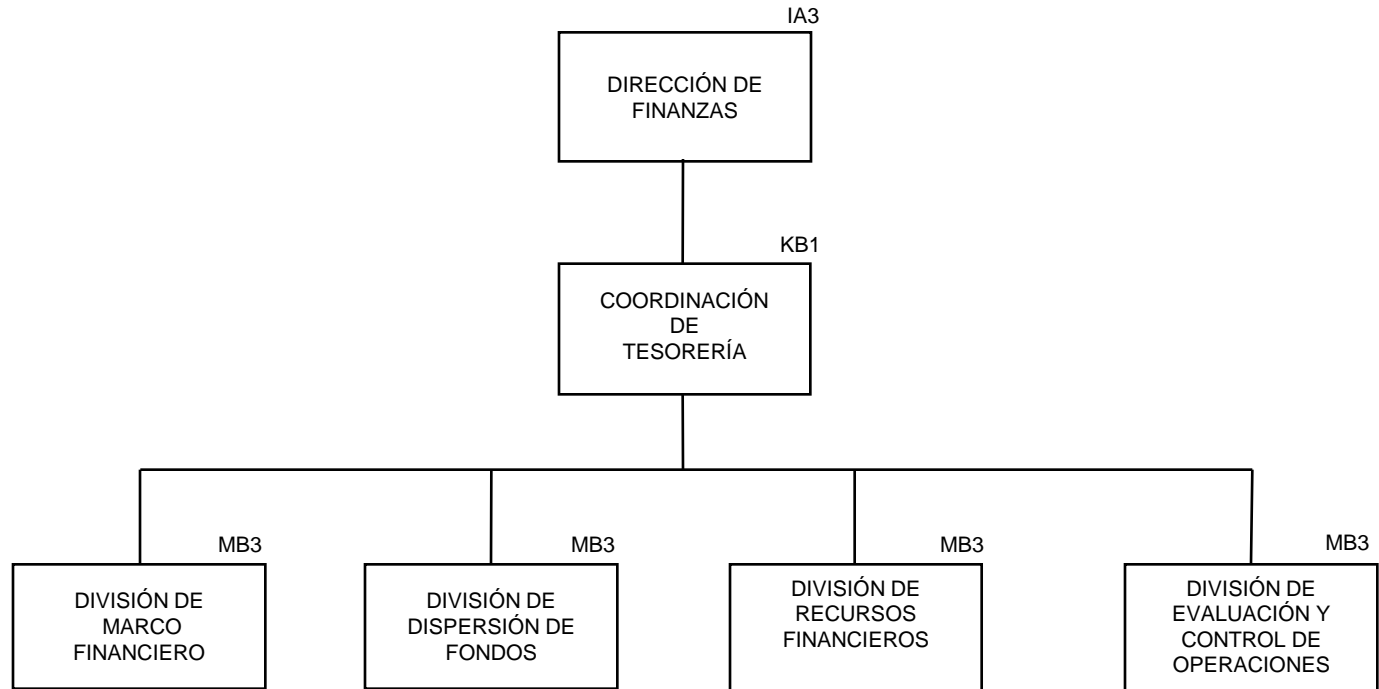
IA3
DIRECCIÓN DE FINANZAS

KB1
COORDINACIÓN DE TESORERÍA

MB3
DIVISIÓN DE MARCO FINANCIERO

MB3
DIVISIÓN DE DISPERSIÓN DE FONDOS

MB3
DIVISIÓN DE RECURSOS FINANCIEROS

MB3
DIVISIÓN DE EVALUACIÓN Y CONTROL DE OPERACIONES